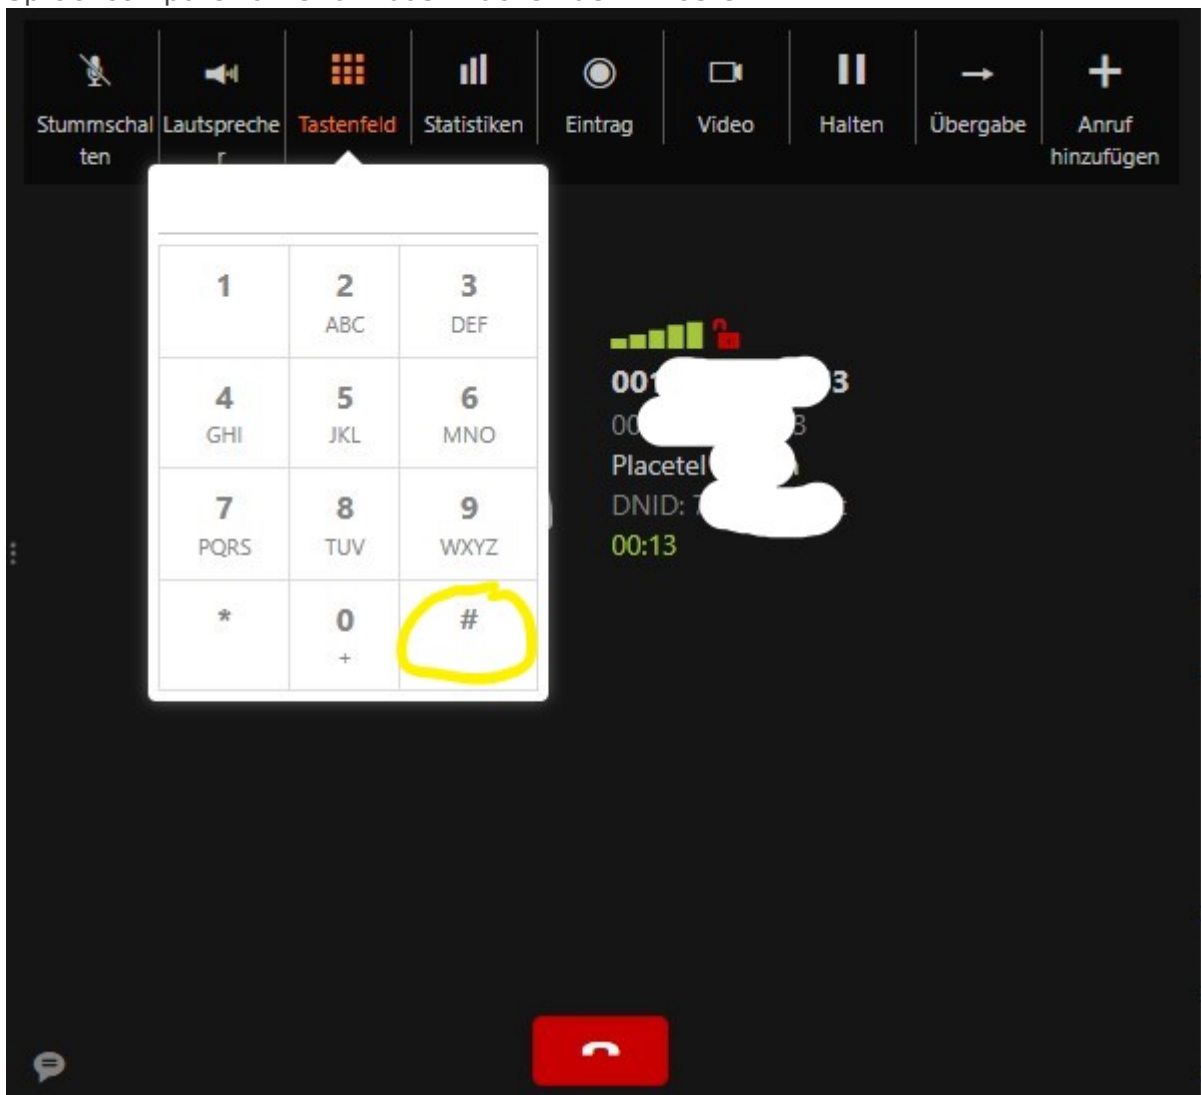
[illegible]

Stummschalten Lautsprecher Tastenfeld Statistiken Eintrag Video Halten Übergabe Anruf hinzufügen

| 1 | 2 ABC | 3 DEF |
|---|---|---|
| 4 GHI | 5 JKL | 6 MNO |
| 7 PQRS | 8 TUV | 9 WXYZ |
| * | 0 + | # |

001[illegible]3
00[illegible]3
Placetel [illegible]
DNID: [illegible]
00:13